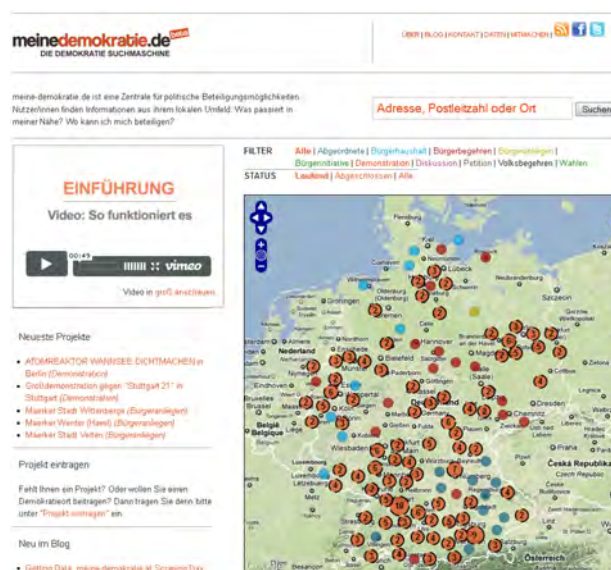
meinedemokratie.de beta
DIE DEMOKRATIE SUCHMASCHINE

ÜBER | BLOG | KONTAKT | DATEN | MITMACHEN

meine-demokratie.de ist eine Zentrale für politische Beteiligungsmöglichkeiten. NutzerInnen finden Informationen aus ihrem lokalen Umfeld: Was passiert in meiner Nähe? Wo kann ich mich beteiligen?

Adresse, Postleitzahl oder Ort

Suchen

EINFÜHRUNG
Video: So funktioniert es

00:49
vimeo

Video in groß anschauen

FILTER Alle | Abgeordnete | Bürgerhaushalt | Bürgerbegehren | Bürgeranliegen | Bürgerinitiative | Demonstration | Diskussion | Petition | Volksbegehren | Wahlen

STATUS Laufend | Abgeschlossen | Alle

Neueste Projekte

• ATOMREAKTOR WANNSEE DICHTMACHEN in Berlin (Demonstration)
• Großdemonstration gegen "Stuttgart 21" in Stuttgart (Demonstration)
• Maerker Stadt Wittenberge (Bürgeranliegen)
• Maerker Werder (Havel) (Bürgeranliegen)
• Maerker Stadt Velten (Bürgeranliegen)

Projekt eintragen

Fehlt Ihnen ein Projekt? Oder wollen Sie einen Demokratieort beitragen? Dann tragen Sie denn bitte unter "Projekt eintragen" ein.

Neu im Blog

Flensburg
Kiel
Lübeck
Neubrandenburg
Wilhelmshaven
Bremerhaven
Oldenburg
Groningen
Emden
Hamburg
Szczecin
Celle
Nederland
Hannover
Magdeburg
Bielefeld
Potsdam
Münster
Paderborn
Göttingen
Halle
Cottbus
Leipzig
Eindhoven
Dortmund
Köln
Deutschland
Dresden
Chemnitz
Brussel
Bonn
België
Belgique
Erfurt
Liberec
Koblenz
Wiesbaden
Frankfurt
Luxembourg
Mannheim
Nürnberg
Praha
Plzeň
Metz
Stuttgart
Regensburg
Česká Republika
Czech Republic
Strasbourg
Ulm
München
Freiburg
Österreich